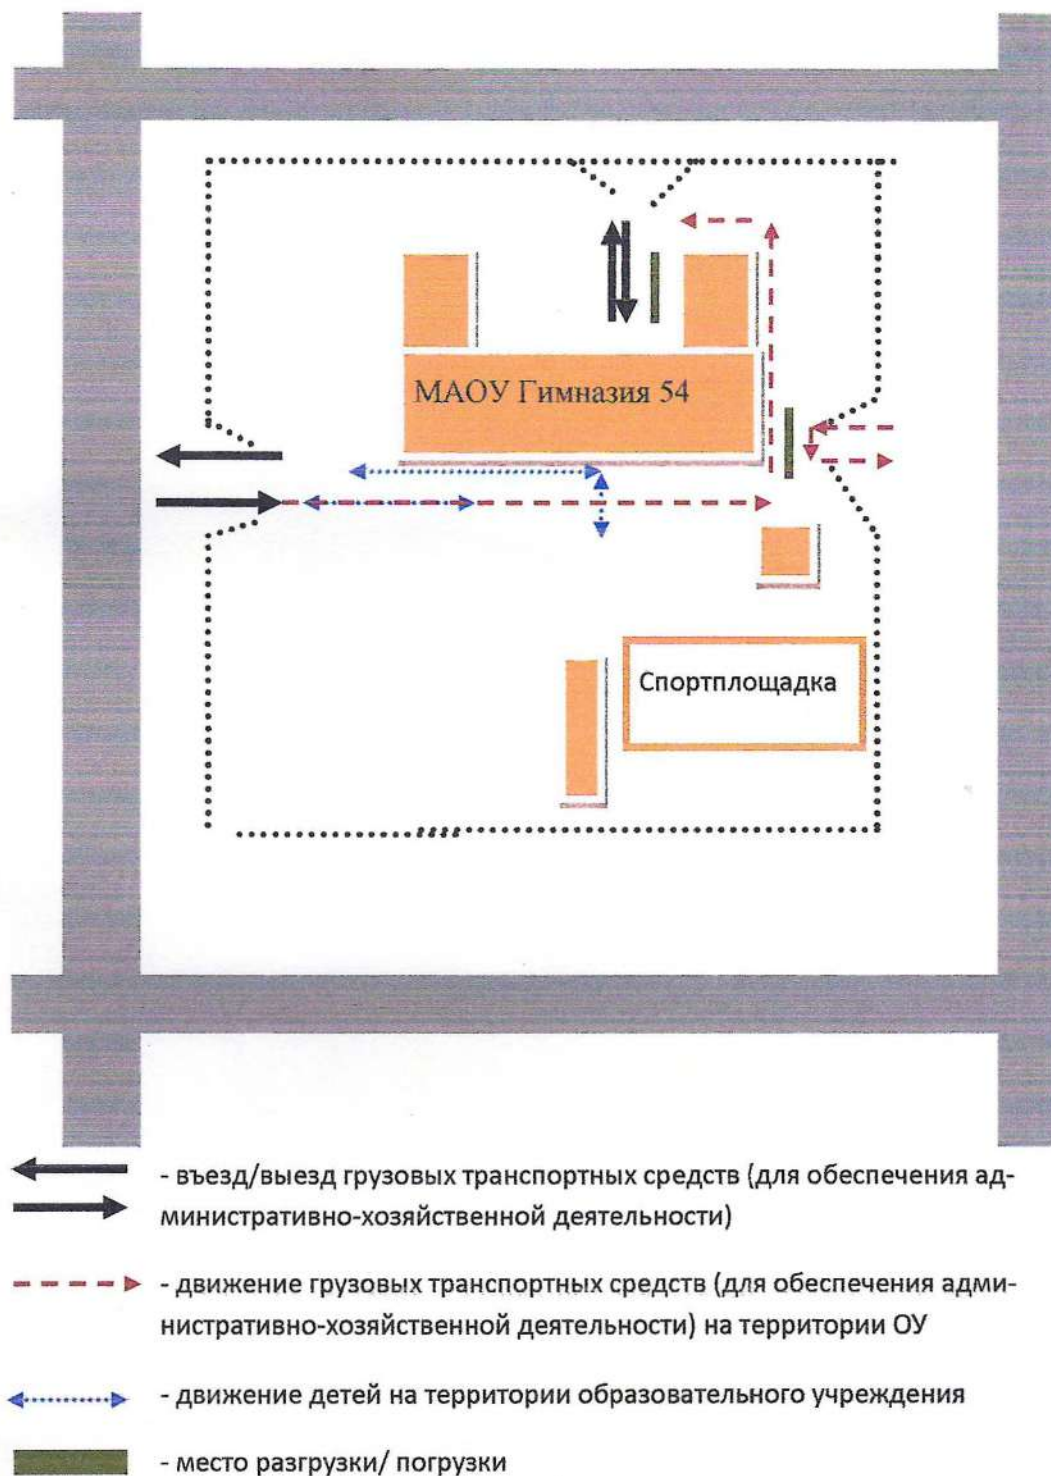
МАОУ Гимназия 54

Спортплощадка

- въезд/выезд грузовых транспортных средств (для обеспечения административно-хозяйственной деятельности)

- движение грузовых транспортных средств (для обеспечения административно-хозяйственной деятельности) на территории ОУ

- движение детей на территории образовательного учреждения

- место разгрузки/ погрузки